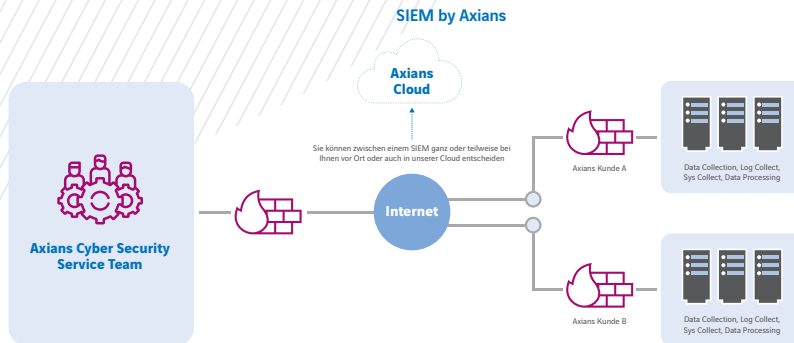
SIEM by Axians

Axians Cloud

Sie können zwischen einem SIEM ganz oder teilweise bei Ihnen vor Ort oder auch in unserer Cloud entscheiden

Axians Cyber Security Service Team

Internet

Axians Kunde A

Data Collection, Log Collect, Sys Collect, Data Processing

Axians Kunde B

Data Collection, Log Collect, Sys Collect, Data Processing